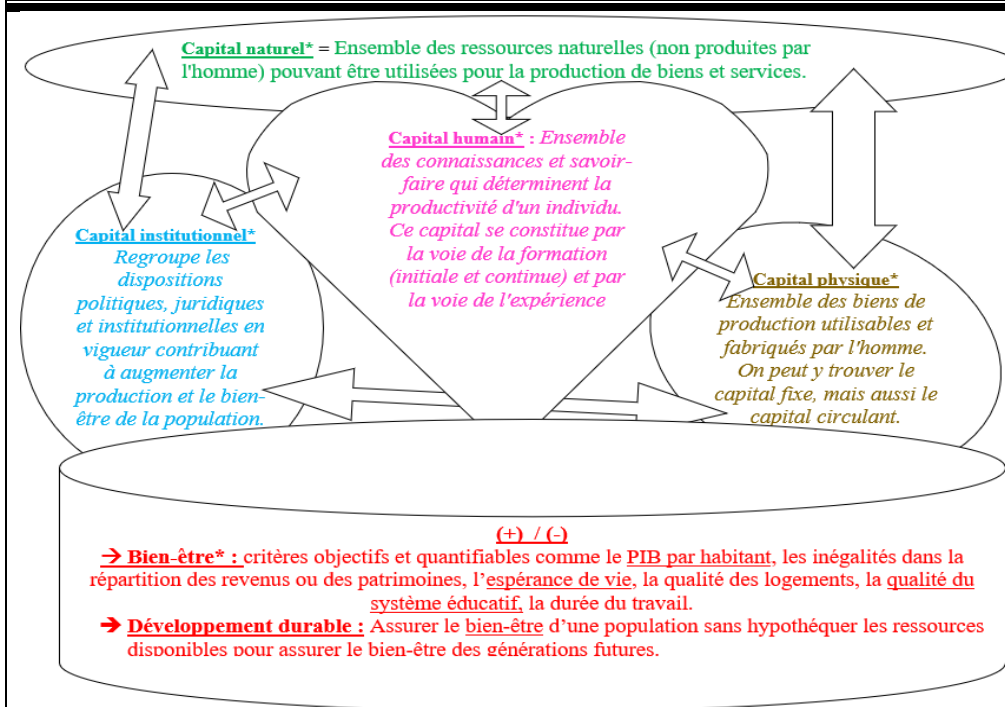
Capital naturel* = Ensemble des ressources naturelles (non produites par l'homme) pouvant être utilisées pour la production de biens et services.

Capital humain* : Ensemble des connaissances et savoir-faire qui déterminent la productivité d'un individu. Ce capital se constitue par la voie de la formation (initiale et continue) et par la voie de l'expérience

Capital institutionnel* Regroupe les dispositions politiques, juridiques et institutionnelles en vigueur contribuant à augmenter la production et le bien-être de la population.

Capital physique* Ensemble des biens de production utilisables et fabriqués par l'homme. On peut y trouver le capital fixe, mais aussi le capital circulant.

(+) / (-)

→ Bien-être* : critères objectifs et quantifiables comme le PIB par habitant, les inégalités dans la répartition des revenus ou des patrimoines, l'espérance de vie, la qualité des logements, la qualité du système éducatif, la durée du travail.

→ Développement durable : Assurer le bien-être d'une population sans hypothéquer les ressources disponibles pour assurer le bien-être des générations futures.